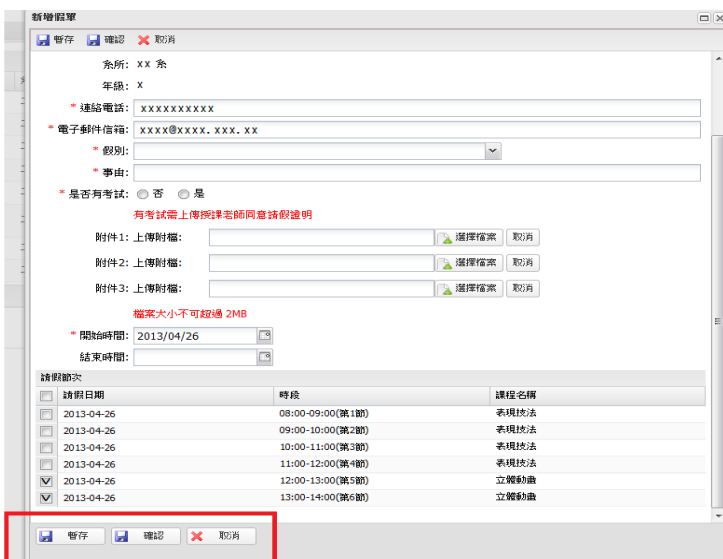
新增假單

暫存 確認 取消

系所: xx 系

年級: x

* 連絡電話: xxxxxxxxxx

* 電子郵件信箱: xxxx@xxxx.xxx.xx

* 假別:

* 事由:

* 是否有考試: 否 是

有考試需上傳授課老師同意請假證明

附件1: 上傳附檔: 選擇檔案 取消

附件2: 上傳附檔: 選擇檔案 取消

附件3: 上傳附檔: 選擇檔案 取消

檔案大小不可超過 2MB

* 開始時間: 2013/04/26

結束時間:

請假節次

| | 請假日期 | 時段 | 課程名稱 |
|---|---|---|---|
| | 2013-04-26 | 08:00-09:00(第1節) | 表現技法 |
| | 2013-04-26 | 09:00-10:00(第2節) | 表現技法 |
| | 2013-04-26 | 10:00-11:00(第3節) | 表現技法 |
| | 2013-04-26 | 11:00-12:00(第4節) | 表現技法 |
| ☑ | 2013-04-26 | 12:00-13:00(第5節) | 立體動畫 |
| ☑ | 2013-04-26 | 13:00-14:00(第6節) | 立體動畫 |

暫存 確認 取消